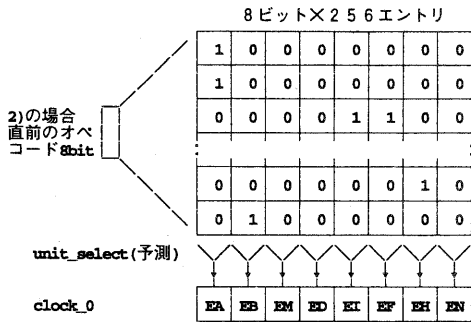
8ビット×256エントリ

| 1 | 0 | 0 | 0 | 0 | 0 | 0 | 0 |
|---|---|---|---|---|---|---|---|
| 1 | 0 | 0 | 0 | 0 | 0 | 0 | 0 |
| 0 | 0 | 0 | 0 | 1 | 1 | 0 | 0 |
| : | | | | | | | : |
| 0 | 0 | 0 | 0 | 0 | 0 | 1 | 0 |
| 0 | 1 | 0 | 0 | 0 | 0 | 0 | 0 |

2)の場合
直前のオペコード8bit

unit_select(予測)

clock_0

| EA | EB | EM | ED | EI | EF | EH | EN |
|---|---|---|---|---|---|---|---|